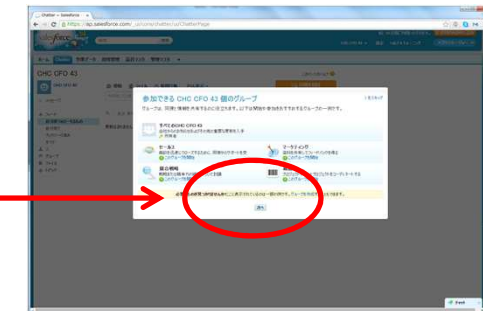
Chatter — Salesforce

https://ap.salesforce.com/_ui/core/chatter/ui/ChatterPage

CHC CFO 43

参加できる CHC CFO 43 個のグループ

グループは 同僚と情報を 共有するために役立ちます。以下は開始や 参加をするためのグループの一例です。

すべての CHC CFO 43

セールス

マーケティング

競合情報

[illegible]

次へ